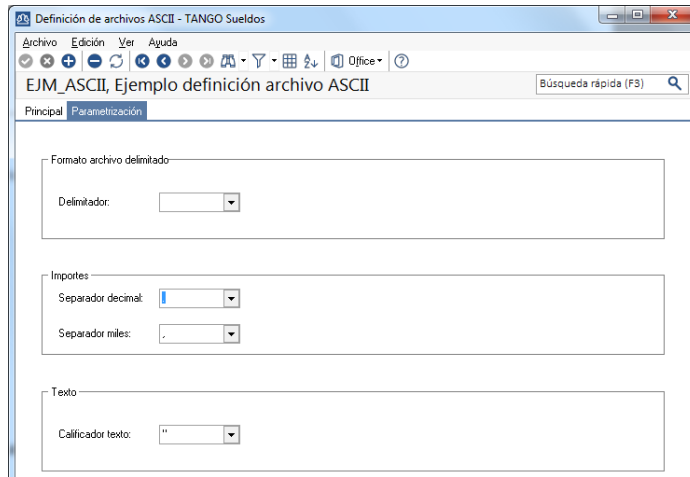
Definición de archivos ASCII - TANGO Sueldos

Archivo Edición Ver Ayuda

Office

EJM_ASCII, Ejemplo definición archivo ASCII

Búsqueda rápida (F3)

Principal Parametrización

Formato archivo delimitado

Delimitador:

Importes

Separador decimal:

Separador miles: ,

Texto

Calificador texto: "